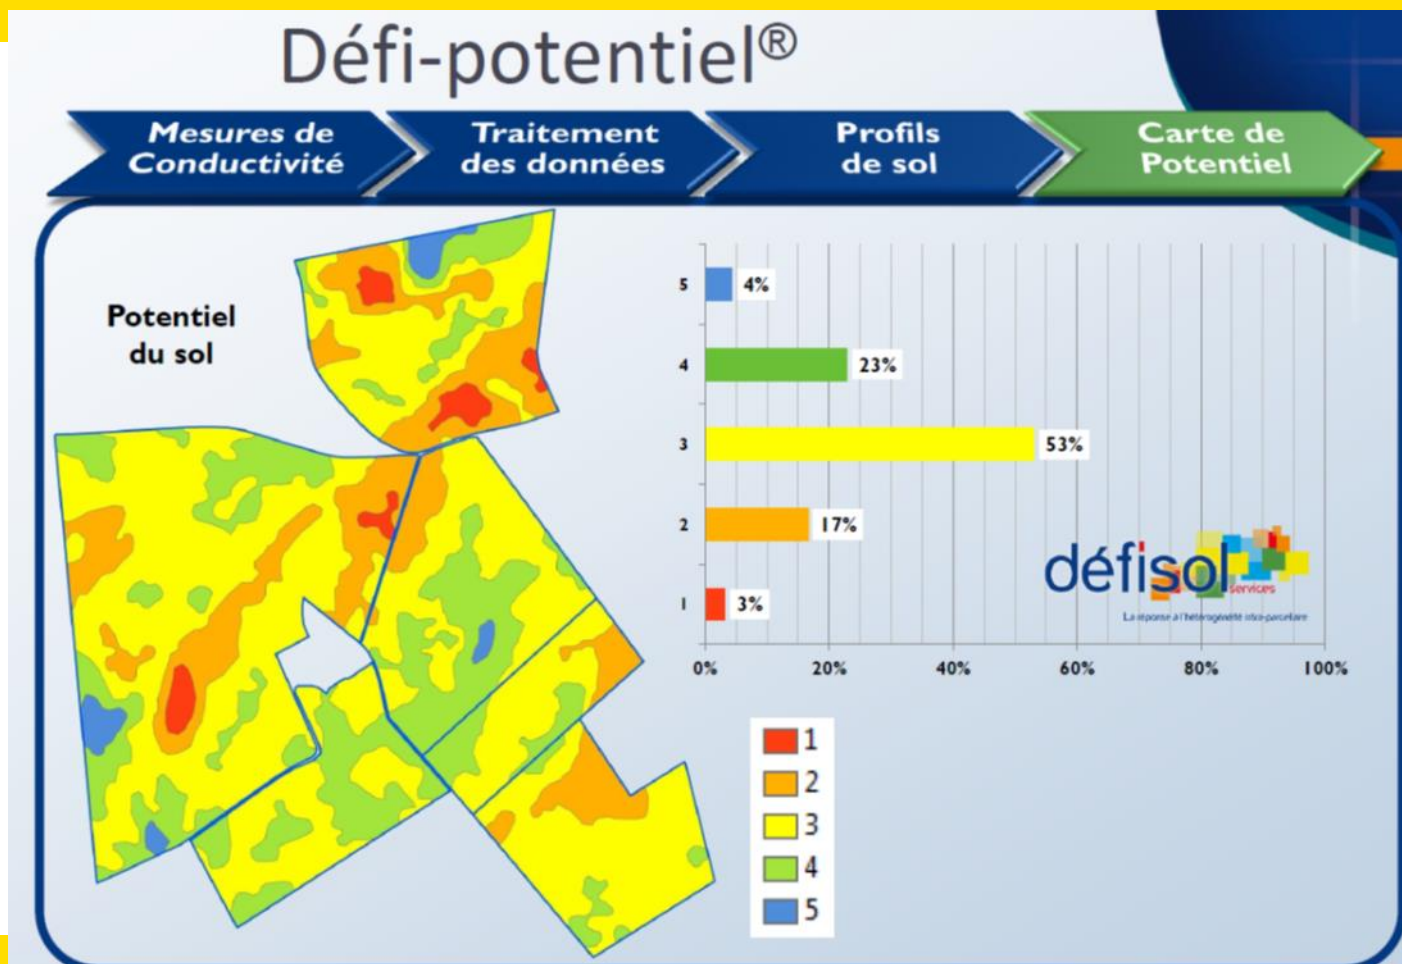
Défi-potentiel®

Mesures de Conductivité

Traitement des données

Profils de sol

Carte de Potentiel

Potentiel du sol

5 4%
4 23%
3 53%
2 17%
1 3%

0% 20% 40% 60% 80% 100%

défisol services

La réponse à l'hétérogénéité intra-parcellaire

1
2
3
4
5